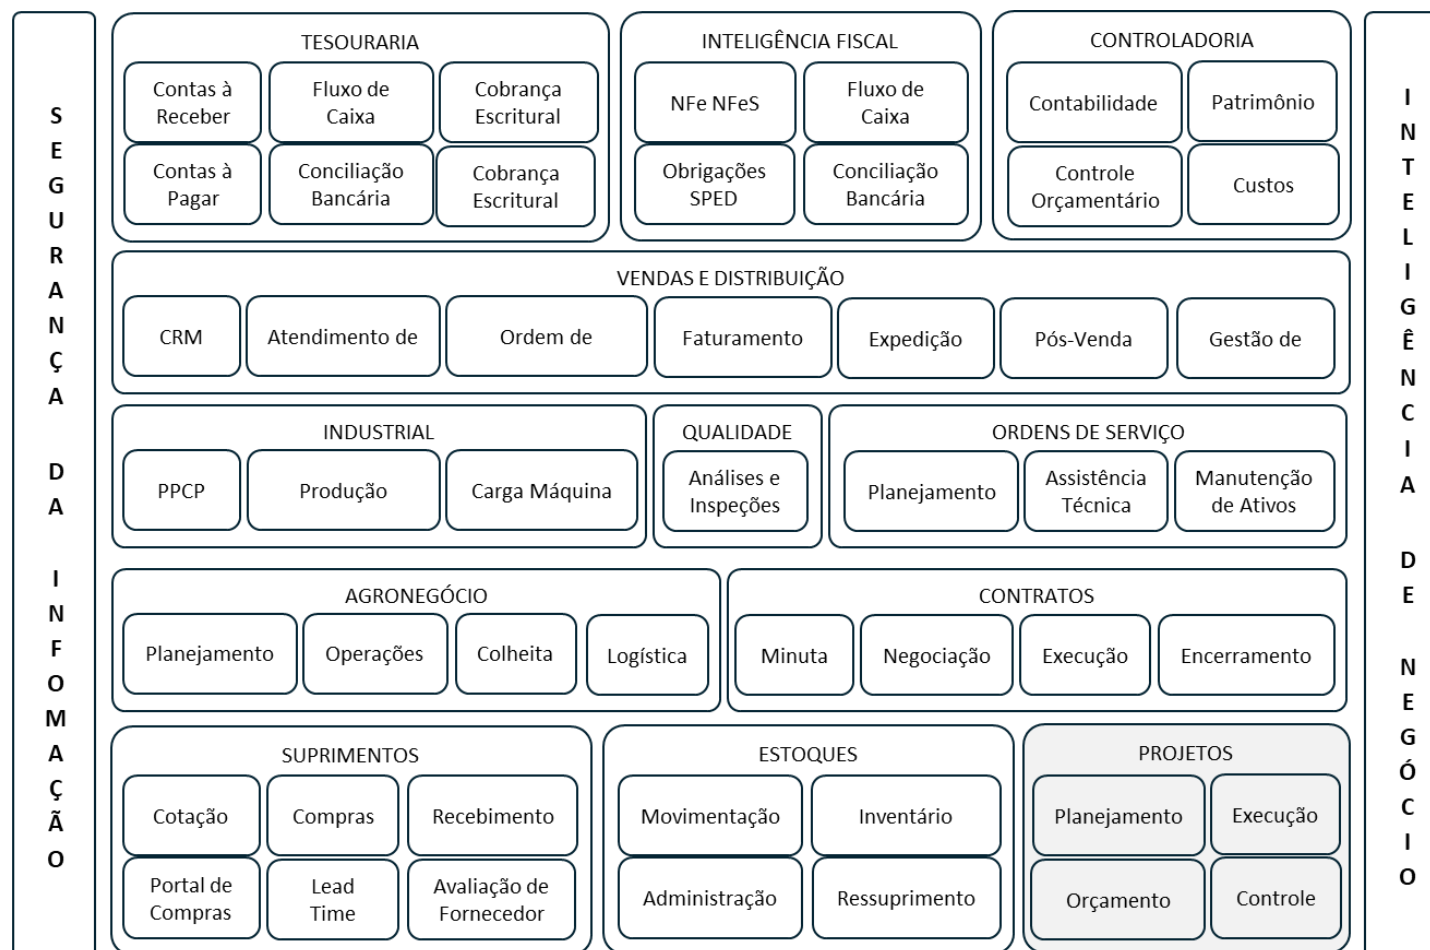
SEGURANÇA DA INFORMAÇÃO

TESOURARIA
Contas à Receber
Fluxo de Caixa
Cobrança Escritural
Contas à Pagar
Conciliação Bancária
Cobrança Escritural

INTELIGÊNCIA FISCAL
NFe NFeS
Fluxo de Caixa
Obrigações SPED
Conciliação Bancária

CONTROLADORIA
Contabilidade
Patrimônio
Controle Orçamentário
Custos

VENDAS E DISTRIBUIÇÃO
CRM
Atendimento de
Ordem de
Faturamento
Expedição
Pós-Venda
Gestão de

INDUSTRIAL
PPCP
Produção
Carga Máquina

QUALIDADE
Análises e Inspeções

ORDENS DE SERVIÇO
Planejamento
Assistência Técnica
Manutenção de Ativos

AGRONEGÓCIO
Planejamento
Operações
Colheita
Logística

CONTRATOS
Minuta
Negociação
Execução
Encerramento

SUPRIMENTOS
Cotação
Compras
Recebimento
Portal de Compras
Lead Time
Avaliação de Fornecedor

ESTOQUES
Movimentação
Inventário
Administração
Ressuprimento

PROJETOS
Planejamento
Execução
Orçamento
Controle

INTELIGÊNCIA DE NEGÓCIO